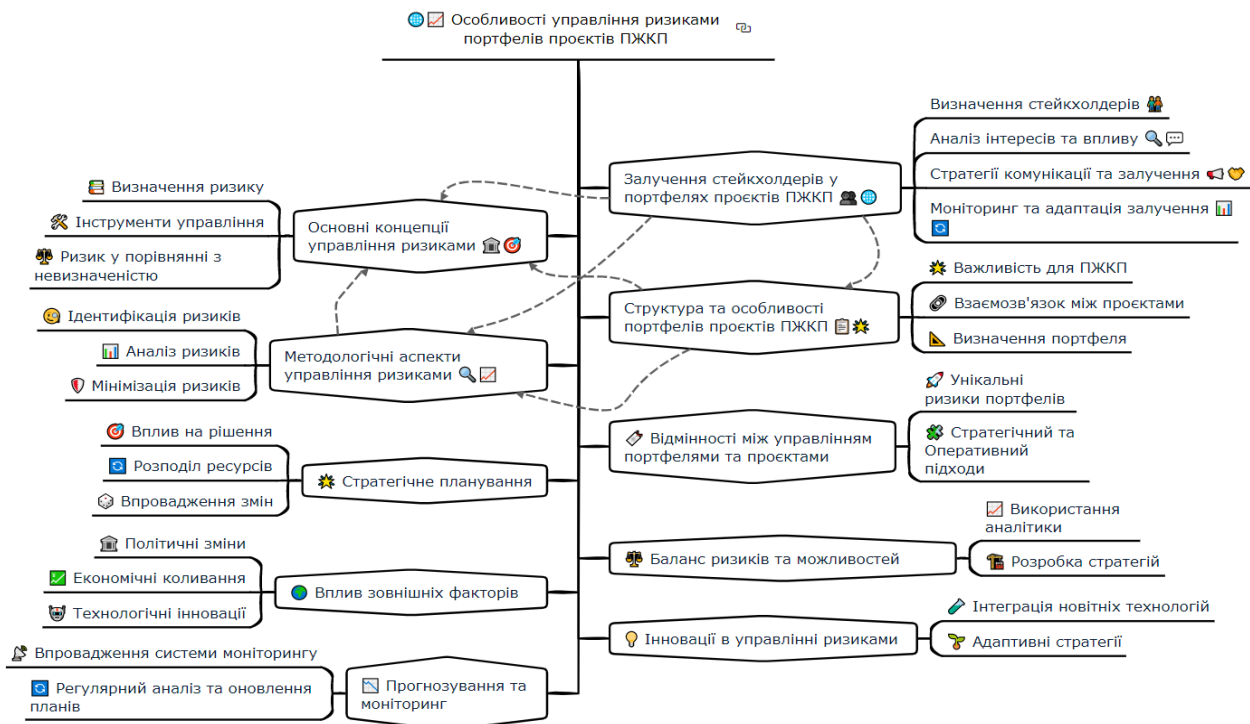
Особливості управління ризиками портфелів проєктів ПЖКП

Залучення стейкхолдерів у портфелях проєктів ПЖКП

Визначення стейкхолдерів

Аналіз інтересів та впливу

Стратегії комунікації та залучення

Моніторинг та адаптація залучення

Структура та особливості портфелів проєктів ПЖКП

Важливість для ПЖКП

Взаємозв'язок між проєктами

Визначення портфеля

Відмінності між управлінням портфелями та проєктами

Унікальні ризики портфелів

Стратегічний та Оперативний підходи

Баланс ризиків та можливостей

Використання аналітики

Розробка стратегій

Інновації в управлінні ризиками

Інтеграція новітніх технологій

Адаптивні стратегії

Основні концепції управління ризиками

Визначення ризику

Інструменти управління

Ризик у порівнянні з невизначеністю

Методологічні аспекти управління ризиками

Ідентифікація ризиків

Аналіз ризиків

Мінімізація ризиків

Стратегічне планування

Вплив на рішення

Розподіл ресурсів

Впровадження змін

Вплив зовнішніх факторів

Політичні зміни

Економічні коливання

Технологічні інновації

Прогнозування та моніторинг

Впровадження системи моніторингу

Регулярний аналіз та оновлення планів